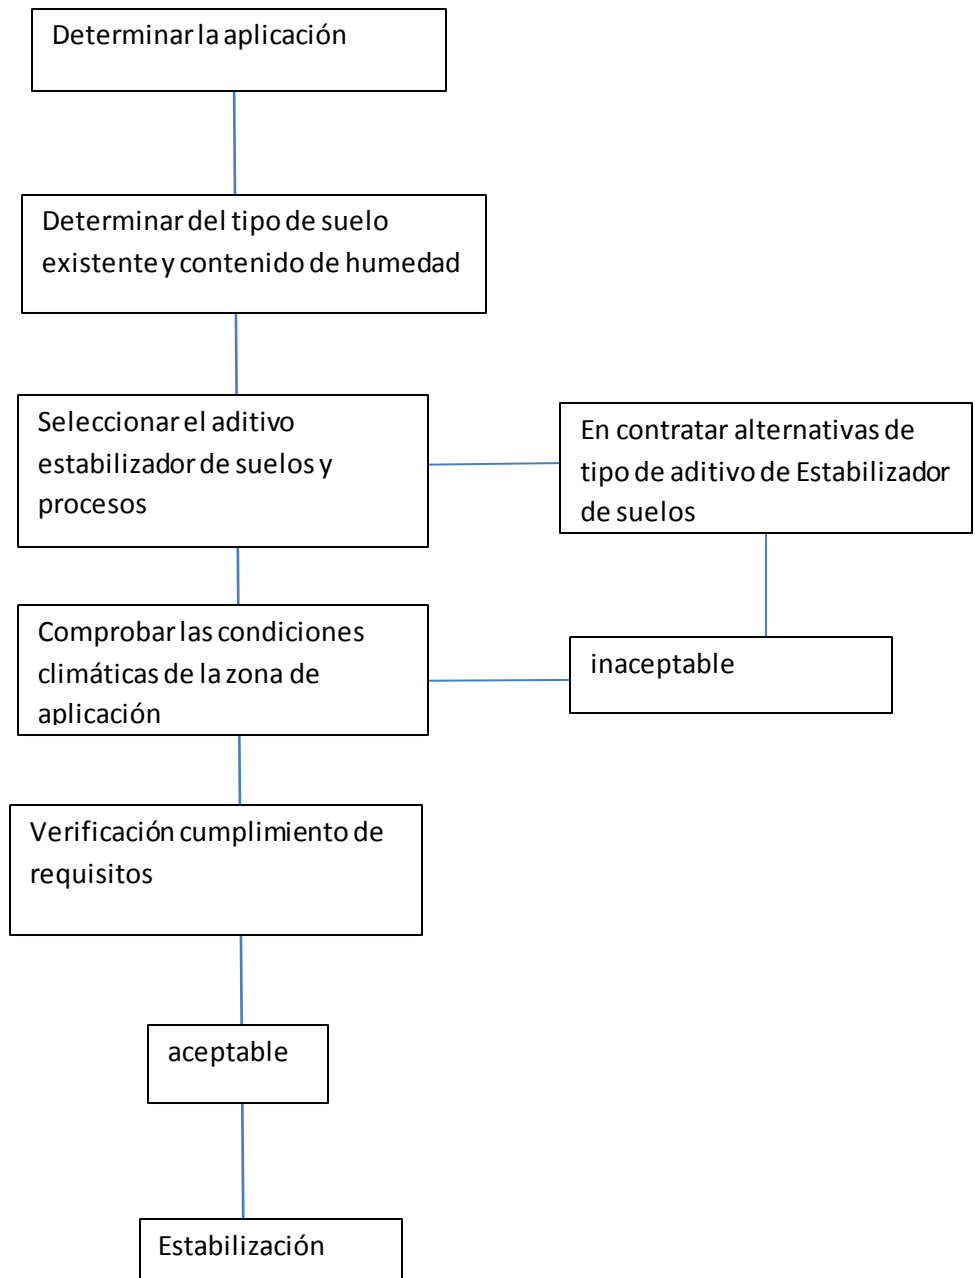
Determinar la aplicación

Determinar del tipo de suelo existente y contenido de humedad

Seleccionar el aditivo estabilizador de suelos y procesos

En contratar alternativas de tipo de aditivo de Estabilizador de suelos

Comprobar las condiciones climáticas de la zona de aplicación

inaceptable

Verificación cumplimiento de requisitos

aceptable

Estabilización